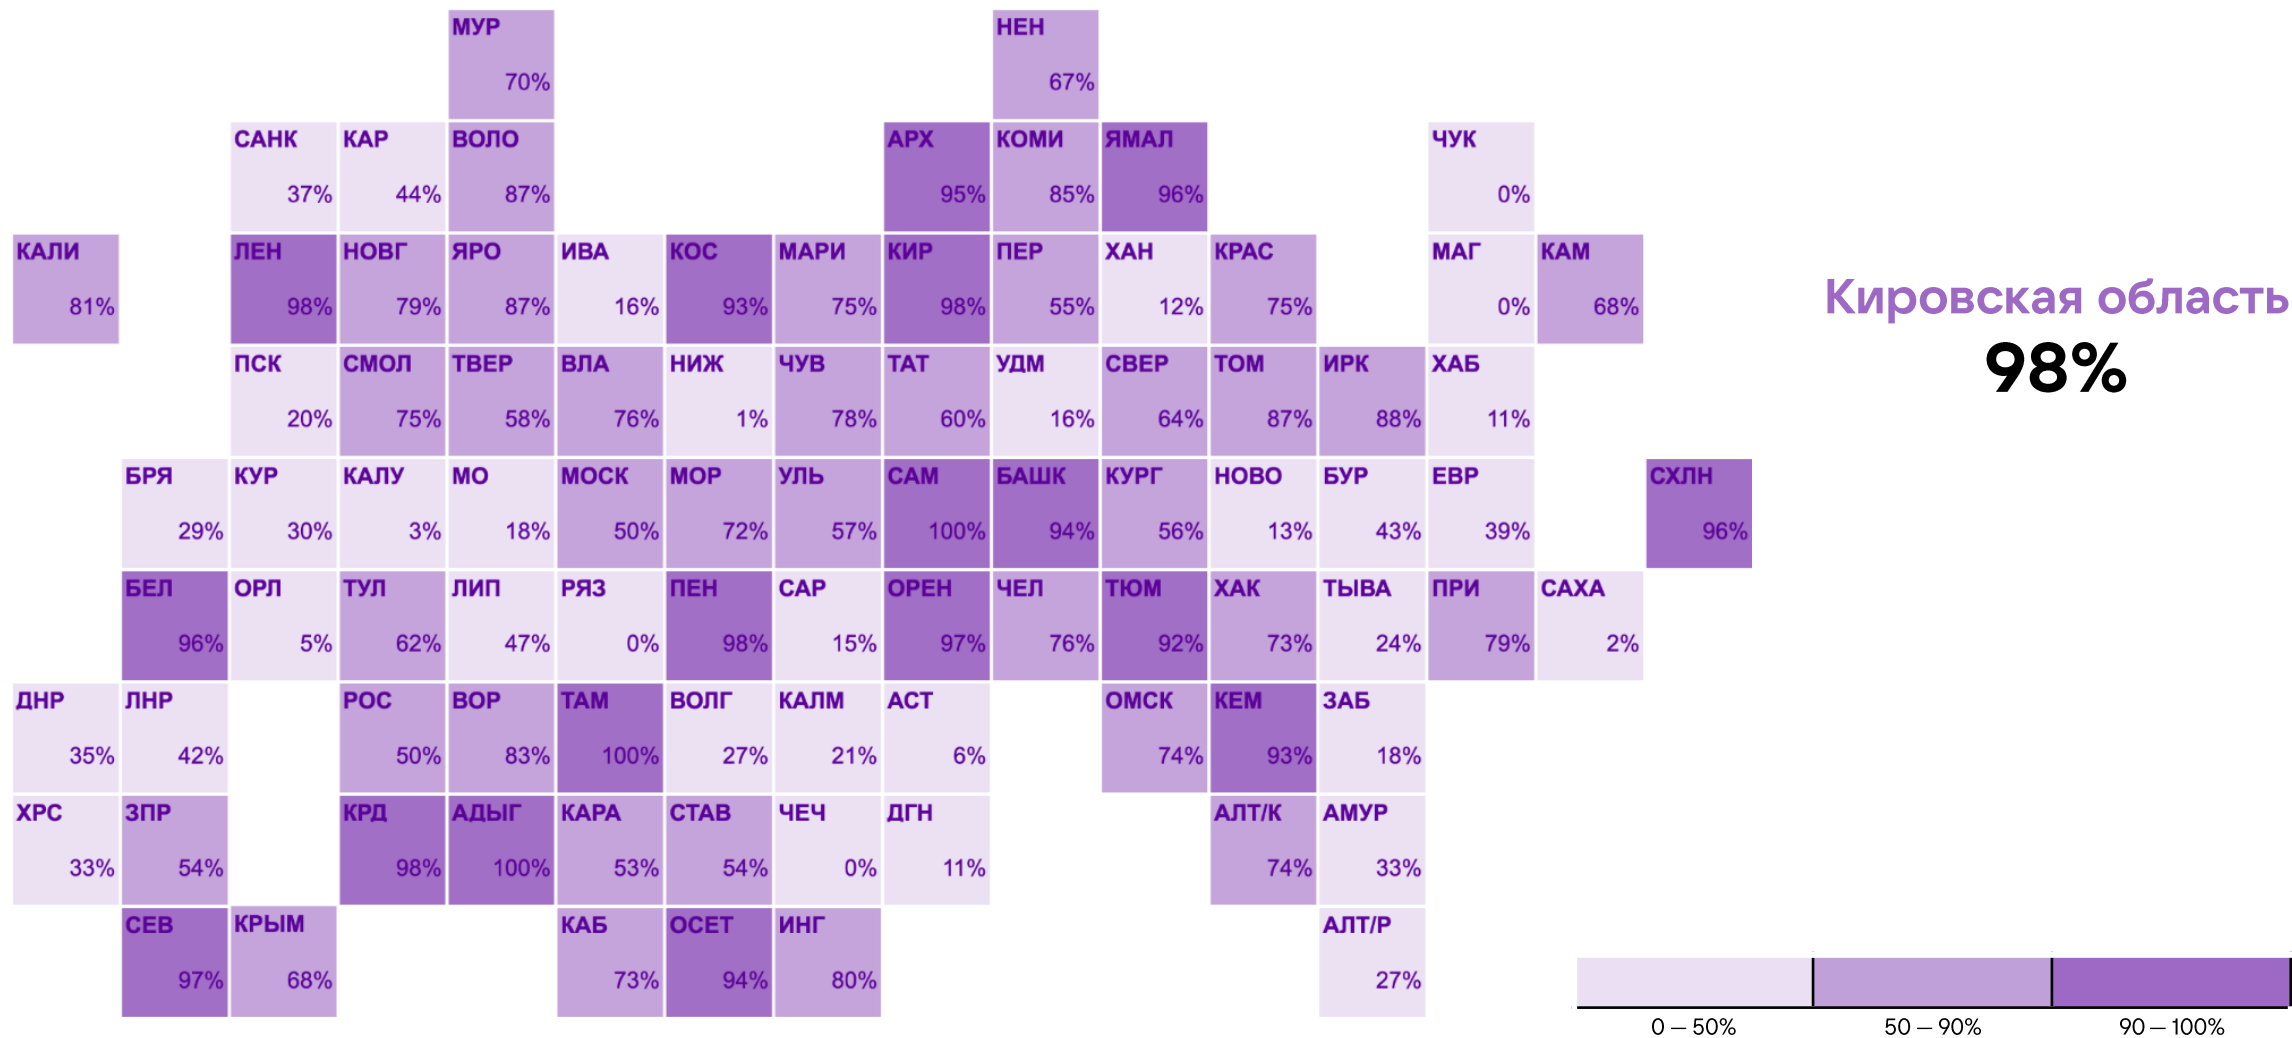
МУР 70%
НЕН 67%

САНК 37%
КАР 44%
ВОЛО 87%
АРХ 95%
КОМИ 85%
ЯМАЛ 96%
ЧУК 0%

КАЛИ 81%
ЛЕН 98%
НОВГ 79%
ЯРО 87%
ИВА 16%
КОС 93%
МАРИ 75%
КИР 98%
ПЕР 55%
ХАН 12%
КРАС 75%
МАГ 0%
КАМ 68%

Кировская область
98%

ПСК 20%
СМОЛ 75%
ТВЕР 58%
ВЛА 76%
НИЖ 1%
ЧУВ 78%
ТАТ 60%
УДМ 16%
СВЕР 64%
ТОМ 87%
ИРК 88%
ХАБ 11%

БРЯ 29%
КУР 30%
КАЛУ 3%
МО 18%
МОСК 50%
МОР 72%
УЛЬ 57%
САМ 100%
БАШК 94%
КУРГ 56%
НОВО 13%
БУР 43%
ЕВР 39%
СХЛН 96%

БЕЛ 96%
ОРЛ 5%
ТУЛ 62%
ЛИП 47%
РЯЗ 0%
ПЕН 98%
САР 15%
ОРЕН 97%
ЧЕЛ 76%
ТЮМ 92%
ХАК 73%
ТЫВА 24%
ПРИ 79%
САХА 2%

ДНР 35%
ЛНР 42%
РОС 50%
ВОР 83%
ТАМ 100%
ВОЛГ 27%
КАЛМ 21%
АСТ 6%
ОМСК 74%
КЕМ 93%
ЗАБ 18%

ХРС 33%
ЗПР 54%
КРД 98%
АДЫГ 100%
КАРА 53%
СТАВ 54%
ЧЕЧ 0%
ДГН 11%
АЛТ/К 74%
АМУР 33%

СЕВ 97%
КРЫМ 68%
КАБ 73%
ОСЕТ 94%
ИНГ 80%
АЛТ/Р 27%

0 — 50%
50 — 90%
90 — 100%